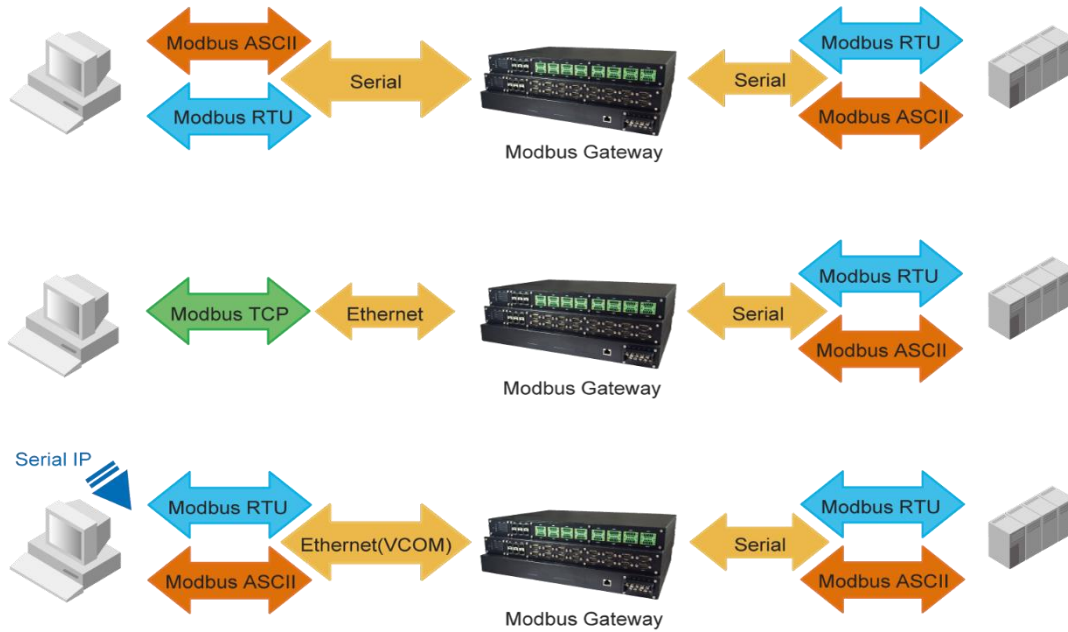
Modbus ASCII
Serial
Modbus RTU
Modbus Gateway
Serial
Modbus RTU
Modbus ASCII

Modbus TCP
Ethernet
Modbus Gateway
Serial
Modbus RTU
Modbus ASCII

Serial IP
Modbus RTU
Ethernet(VCOM)
Modbus ASCII
Modbus Gateway
Serial
Modbus RTU
Modbus ASCII